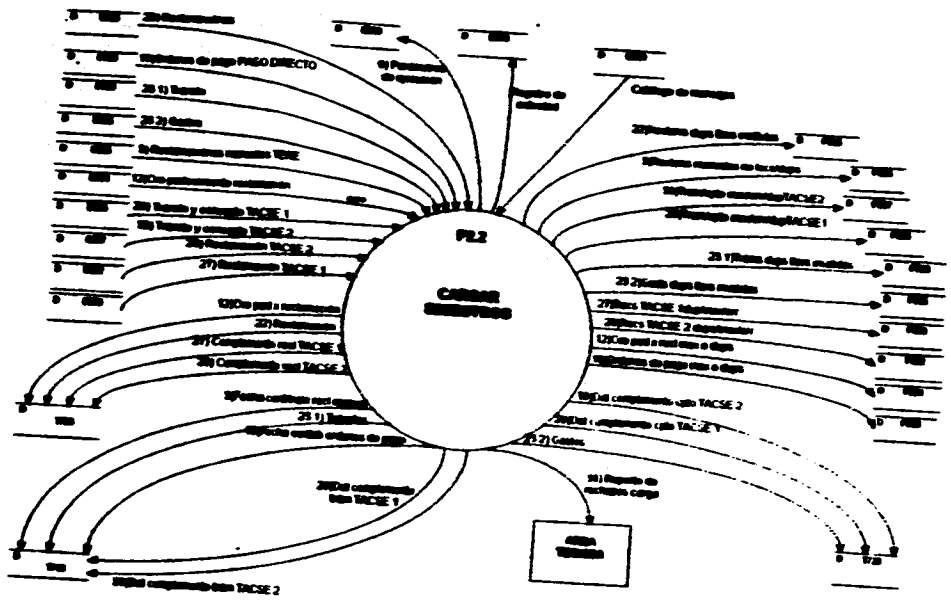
P2.2

CARGAR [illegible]

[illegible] PAGO DIRECTO

23 1) Tributo

23 2) Gastos

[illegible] TEXE

27) Tributo y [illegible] TACSE 1

28) Tributo y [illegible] TACSE 2

26) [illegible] TACSE 2

27) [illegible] TACSE 1

22) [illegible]

27) Complemento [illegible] TACSE 1

28) Complemento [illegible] TACSE 2

25 1) Tributos

25 2) Gastos

28) Del complemento bajo TACSE 1

30) Del complemento bajo TACSE 2

Registro de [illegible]

Catálogo de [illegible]

27) Baja TACSE 1 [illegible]

28) Baja TACSE 2 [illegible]

30) Del complemento alto TACSE 2

29) Del complemento alto TACSE 1

30) Reporte de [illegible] carga

ÁREA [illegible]